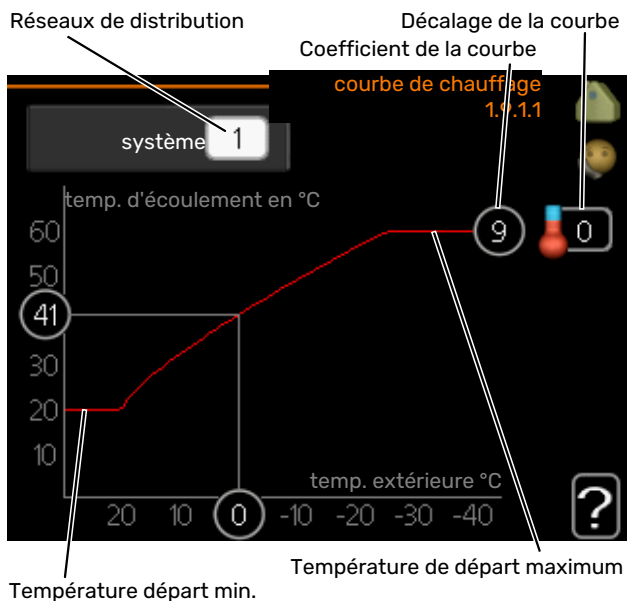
Réseaux de distribution

Décalage de la courbe

Coefficient de la courbe

courbe de chauffage
1.9.1.1

système 1

temp. d'écoulement en °C

60
50
41
30
20
10

9

0

temp. extérieure °C

20 10 0 -10 -20 -30 -40

?

Température de départ maximum

Température départ min.